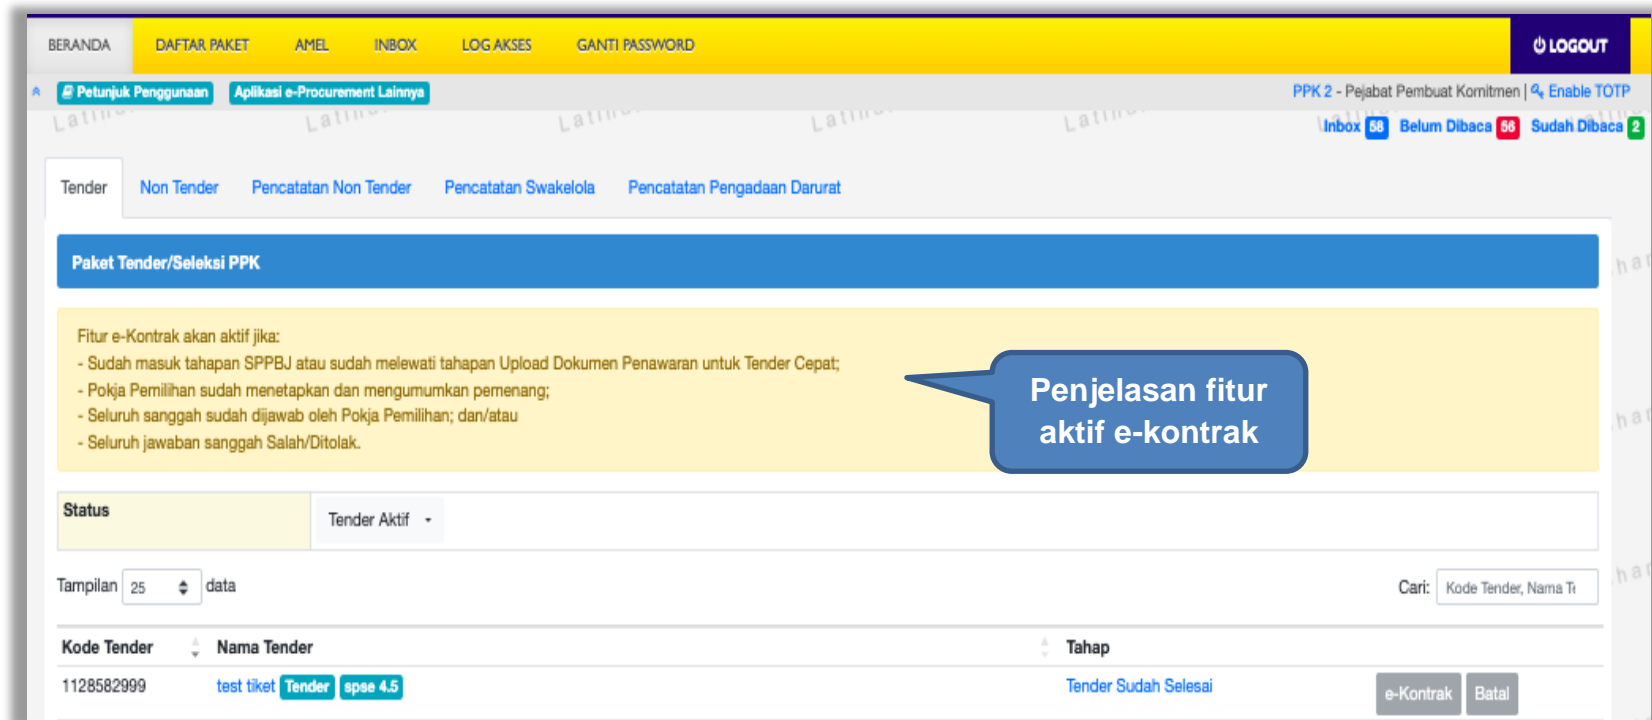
BERANDA DAFTAR PAKET AMEL INBOX LOG AKSES GANTI PASSWORD LOGOUT

Petunjuk Penggunaan Aplikasi e-Procurement Lainnya

PPK 2 - Pejabat Pembuat Komitmen | Enable TOTP

Inbox 58 Belum Dibaca 56 Sudah Dibaca 2

Tender Non Tender Pencatatan Non Tender Pencatatan Swakelola Pencatatan Pengadaan Darurat

Paket Tender/Seleksi PPK

Fitur e-Kontrak akan aktif jika:
- Sudah masuk tahapan SPPBJ atau sudah melewati tahapan Upload Dokumen Penawaran untuk Tender Cepat;
- Pokja Pemilihan sudah menetapkan dan mengumumkan pemenang;
- Seluruh sanggah sudah dijawab oleh Pokja Pemilihan; dan/atau
- Seluruh jawaban sanggah Salah/Ditolak.

Penjelasan fitur aktif e-kontrak

Status Tender Aktif

Tampilan 25 data Cari: Kode Tender, Nama Te

| Kode Tender | Nama Tender | Tahap | |
|---|---|---|---|
| 1128582999 | test tiket Tender spse 4.5 | Tender Sudah Selesai | e-Kontrak Batal |